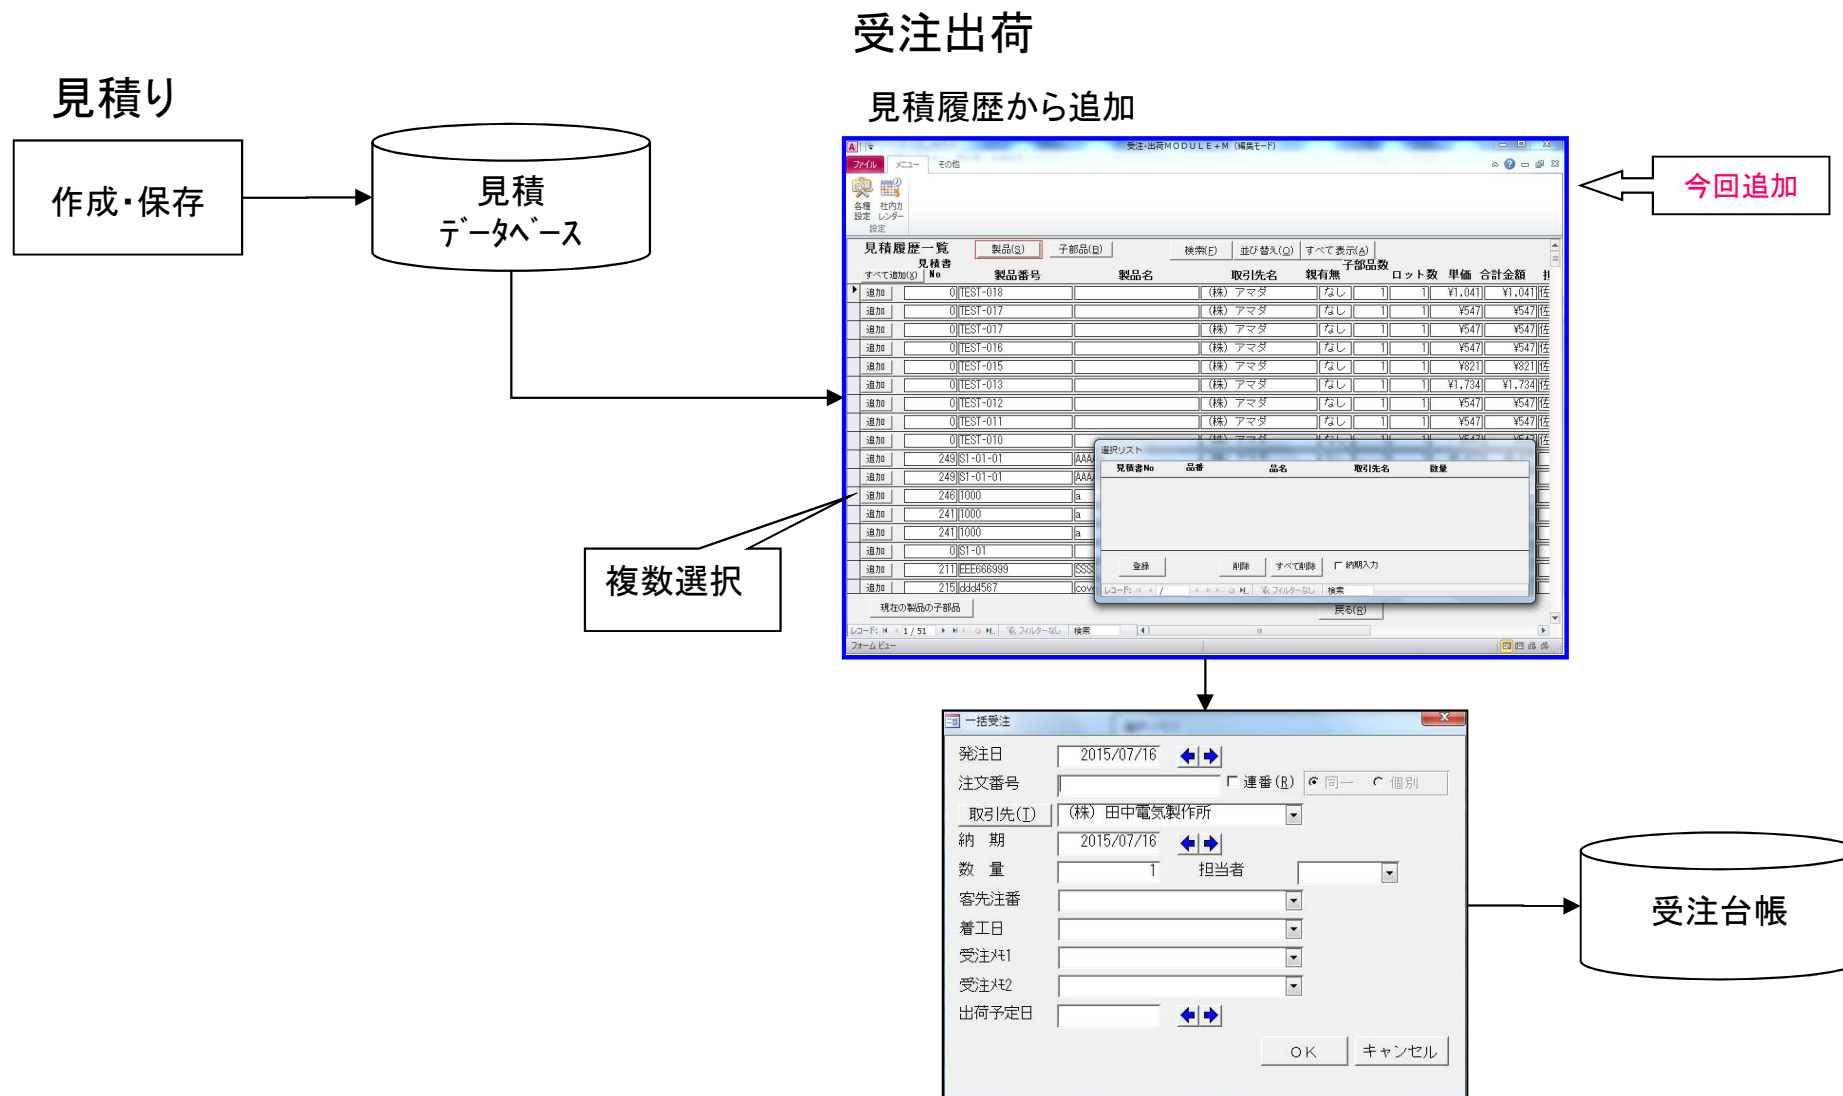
受注出荷

見積り

見積履歴から追加

作成・保存

見積
データベース

今回追加

受注・出荷MODULE+M (編集モード)

ファイル　メニュー　その他

各種設定　社内カレンダー
設定

見積履歴一覧　製品(S)　子部品(B)　検索(F)　並び替え(O)　すべて表示(A)

| すべて追加(X) | 見積書No | 製品番号 | 製品名 | 取引先名 | 親有無 | 子部品数 | ロット数 | 単価 | 合計金額 |
|---|---|---|---|---|---|---|---|---|---|
| 追加 | 0 | TEST-018 | | (株) アマダ | なし | 1 | 1 | ¥1,041 | ¥1,041 |
| 追加 | 0 | TEST-017 | | (株) アマダ | なし | 1 | 1 | ¥547 | ¥547 |
| 追加 | 0 | TEST-017 | | (株) アマダ | なし | 1 | 1 | ¥547 | ¥547 |
| 追加 | 0 | TEST-016 | | (株) アマダ | なし | 1 | 1 | ¥547 | ¥547 |
| 追加 | 0 | TEST-015 | | (株) アマダ | なし | 1 | 1 | ¥821 | ¥821 |
| 追加 | 0 | TEST-013 | | (株) アマダ | なし | 1 | 1 | ¥1,734 | ¥1,734 |
| 追加 | 0 | TEST-012 | | (株) アマダ | なし | 1 | 1 | ¥547 | ¥547 |
| 追加 | 0 | TEST-011 | | (株) アマダ | なし | 1 | 1 | ¥547 | ¥547 |
| 追加 | 0 | TEST-010 | | | | | | | |
| 追加 | 249 | S1-01-01 | AAA | | | | | | |
| 追加 | 249 | S1-01-01 | AAA | | | | | | |
| 追加 | 246 | 1000 | a | | | | | | |
| 追加 | 241 | 1000 | a | | | | | | |
| 追加 | 241 | 1000 | a | | | | | | |
| 追加 | 0 | S1-01 | | | | | | | |
| 追加 | 211 | EEE666999 | SSS | | | | | | |
| 追加 | 215 | ddd4567 | cove | | | | | | |

選択リスト
見積書No　品番　品名　取引先名　数量
登録　削除　すべて削除　納期入力
レコード:　フィルターなし　検索

現在の製品の子部品　戻る(B)
レコード: 1 / 51　フィルターなし　検索
フォーム ビュー

複数選択

一括受注
発注日　2015/07/16
注文番号　連番(R)　同一　個別
取引先(T)　(株) 田中電気製作所
納　期　2015/07/16
数　量　1　担当者
客先注番
着工日
受注メモ1
受注メモ2
出荷予定日
OK　キャンセル

受注台帳